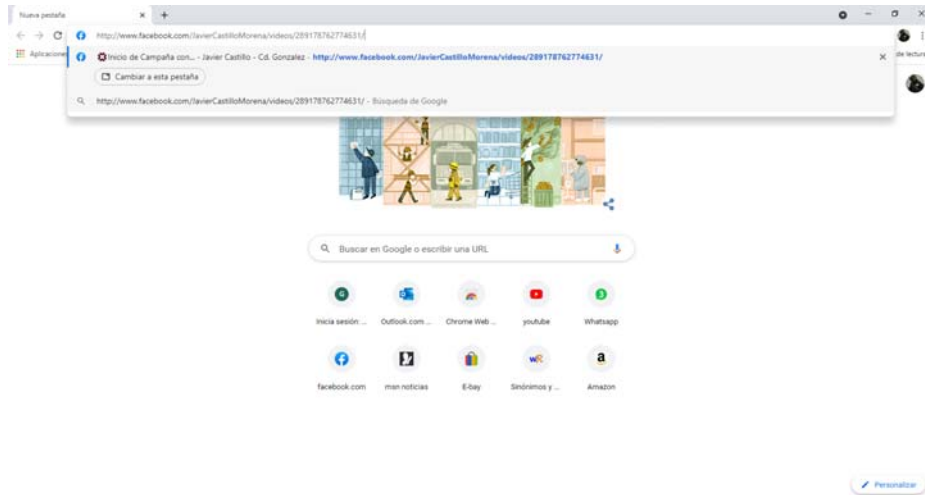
Nueva pestaña

http://www.facebook.com/JavierCastilloMorena/videos/289178762774631/

Aplicacion

de lectura

Inicio de Campaña con... - Javier Castillo - Cd. Gonzalez - http://www.facebook.com/JavierCastilloMorena/videos/289178762774631/

Cambiar a esta pestaña

http://www.facebook.com/JavierCastilloMorena/videos/289178762774631/ - Búsqueda de Google

Buscar en Google o escribir una URL

Inicia sesión: ...

Outlook.com ...

Chrome Web ...

youtube

Whatsapp

facebook.com

msn noticias

E-bay

Sinónimos y ...

Amazon

Personalizar